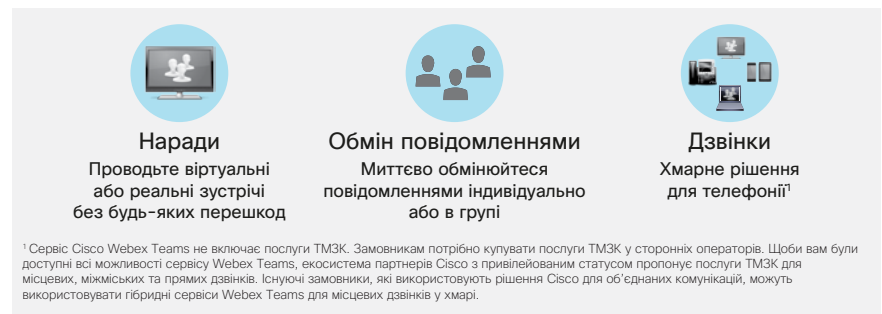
Наради
Проводьте віртуальні або реальні зустрічі без будь-яких перешкод

Обмін повідомленнями
Миттєво обмінюйтеся повідомленнями індивідуально або в групі

Дзвінки
Хмарне рішення для телефонії$^1$

$^1$ Сервіс Cisco Webex Teams не включає послуги ТМЗК. Замовникам потрібно купувати послуги ТМЗК у сторонніх операторів. Щоби вам були доступні всі можливості сервісу Webex Teams, екосистема партнерів Cisco з привілейованим статусом пропонує послуги ТМЗК для місцевих, міжміських та прямих дзвінків. Існуючі замовники, які використовують рішення Cisco для об'єднаних комунікацій, можуть використовувати гібридні сервіси Webex Teams для місцевих дзвінків у хмарі.